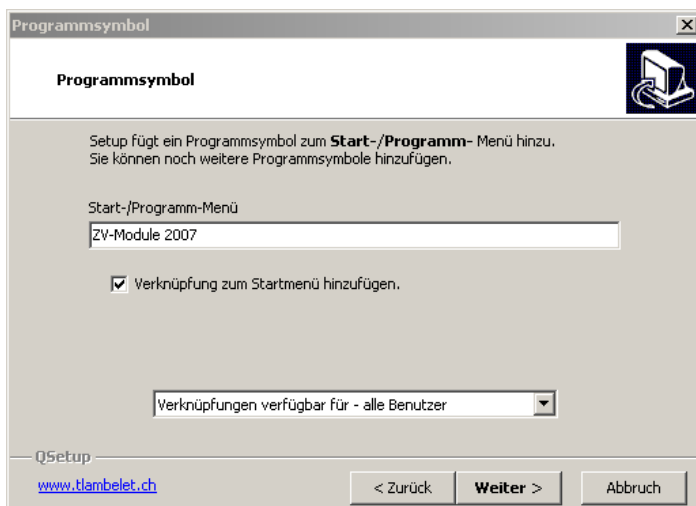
Programmsymbol

Programmsymbol

Setup fügt ein Programmsymbol zum **Start-/Programm-** Menü hinzu. Sie können noch weitere Programmsymbole hinzufügen.

Start-/Programm-Menü

ZV-Module 2007

Verknüpfung zum Startmenü hinzufügen.

Verknüpfungen verfügbar für - alle Benutzer

QSetup

www.tlambelet.ch

< Zurück

Weiter >

Abbruch